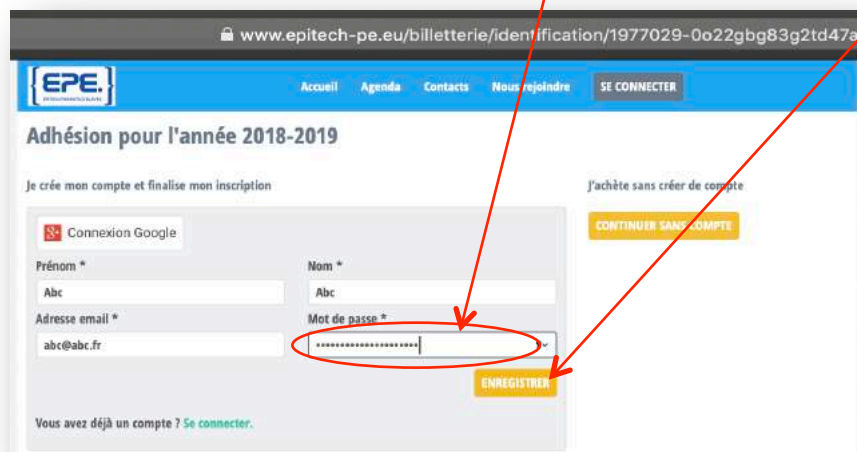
www.epitech-pe.eu/billetterie/identification/1977029-0o22gbg83g2td47a

EPE.

Accueil Agenda Contacts Nous rejoindre SE CONNECTER

Adhésion pour l'année 2018-2019

Je crée mon compte et finalise mon inscription

Connexion Google

Prénom *

Abc

Nom *

Abc

Adresse email *

abc@abc.fr

Mot de passe *

••••••••••••••••••••••

ENREGISTRER

Vous avez déjà un compte ? Se connecter.

J'achète sans créer de compte

CONTINUER SANS COMPTE